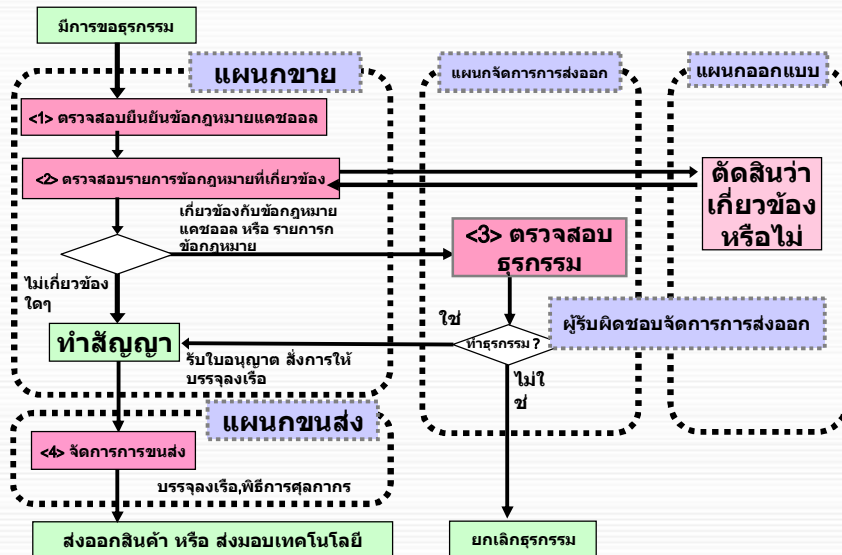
มีการขอธุรกรรม

แผนกขาย

แผนกจัดการการส่งออก

แผนกออกแบบ

<1> ตรวจสอบยืนยันข้อกฎหมายแคชออล

<2> ตรวจสอบรายการข้อกฎหมายที่เกี่ยวข้อง

ตัดสินว่าเกี่ยวข้องหรือไม่

เกี่ยวข้องกับข้อกฎหมายแคชออล หรือ รายการกข้อกฎหมาย

<3> ตรวจสอบธุรกรรม

ไม่เกี่ยวข้องใดๆ

ใช่

ผู้รับผิดชอบจัดการการส่งออก

ทำสัญญา

ทำธุรกรรม ?

รับใบอนุญาต สั่งการให้บรรจุลงเรือ

ไม่ใช่

แผนกขนส่ง

<4> จัดการการขนส่ง

บรรจุลงเรือ,พิธีการศุลกากร

ส่งออกสินค้า หรือ ส่งมอบเทคโนโลยี

ยกเลิกธุรกรรม